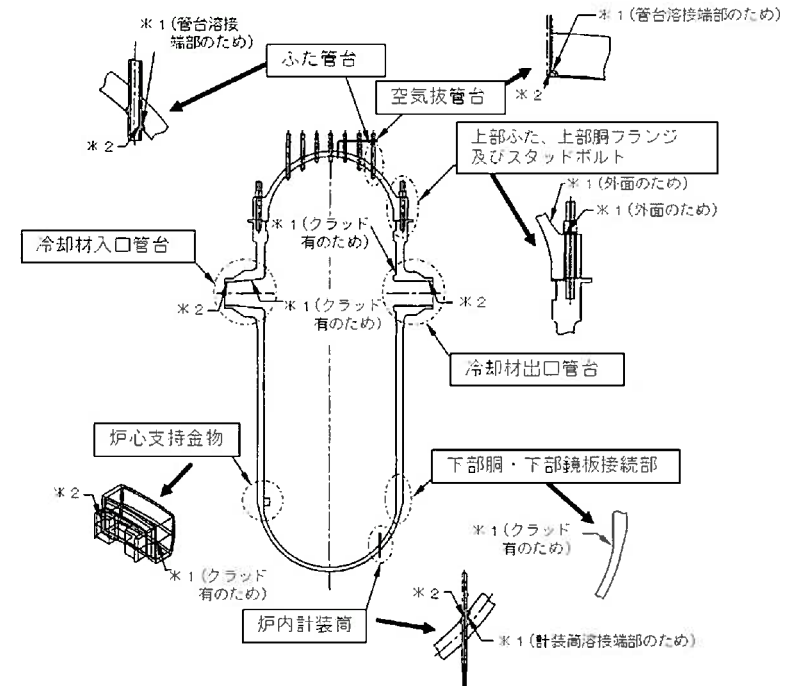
※１（管台溶接端部のため）

ふた管台

※２

※１（管台溶接端部のため）

空気抜管台

※２

上部ふた、上部胴フランジ及びスタッドボルト

※１（外面のため）

※１（外面のため）

※１（クラッド有のため）

冷却材入口管台

※２

※１（クラッド有のため）

※２

冷却材出口管台

炉心支持金物

※２

※１（クラッド有のため）

下部胴・下部鏡板接続部

※１（クラッド有のため）

※２

炉内計装筒

※１（計装筒溶接端部のため）